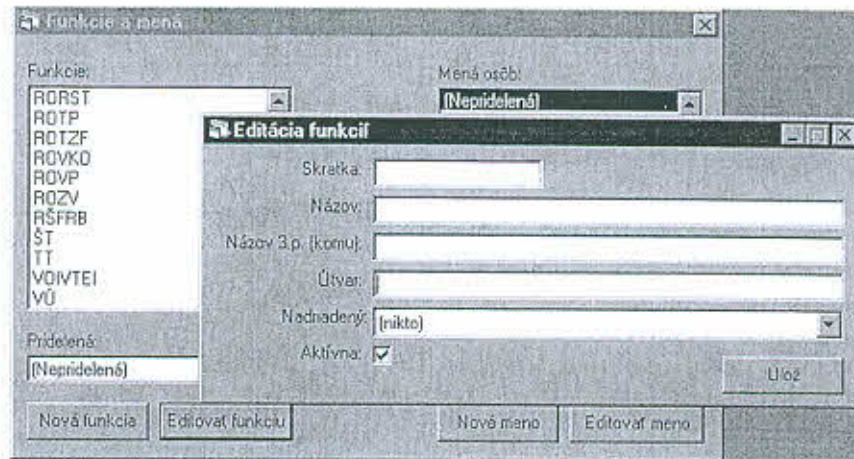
Funkcie a mená

Funkcie:
RORST
ROTP
ROTZF
ROVKO
ROVP
ROZV
RŠFRB
ŠT
TT
VOIVTEI
VÚ

Mená osôb:
(Nepridelená)

Pridelená:
(Nepridelená)

Editácia funkcií

Skratka:
Názov:
Názov 3.p. (komu):
Útvar:
Nadriadený: (nikto)
Aktívna: ☑

Ulož

Nová funkcia
Editovať funkciu
Nové meno
Editovať meno